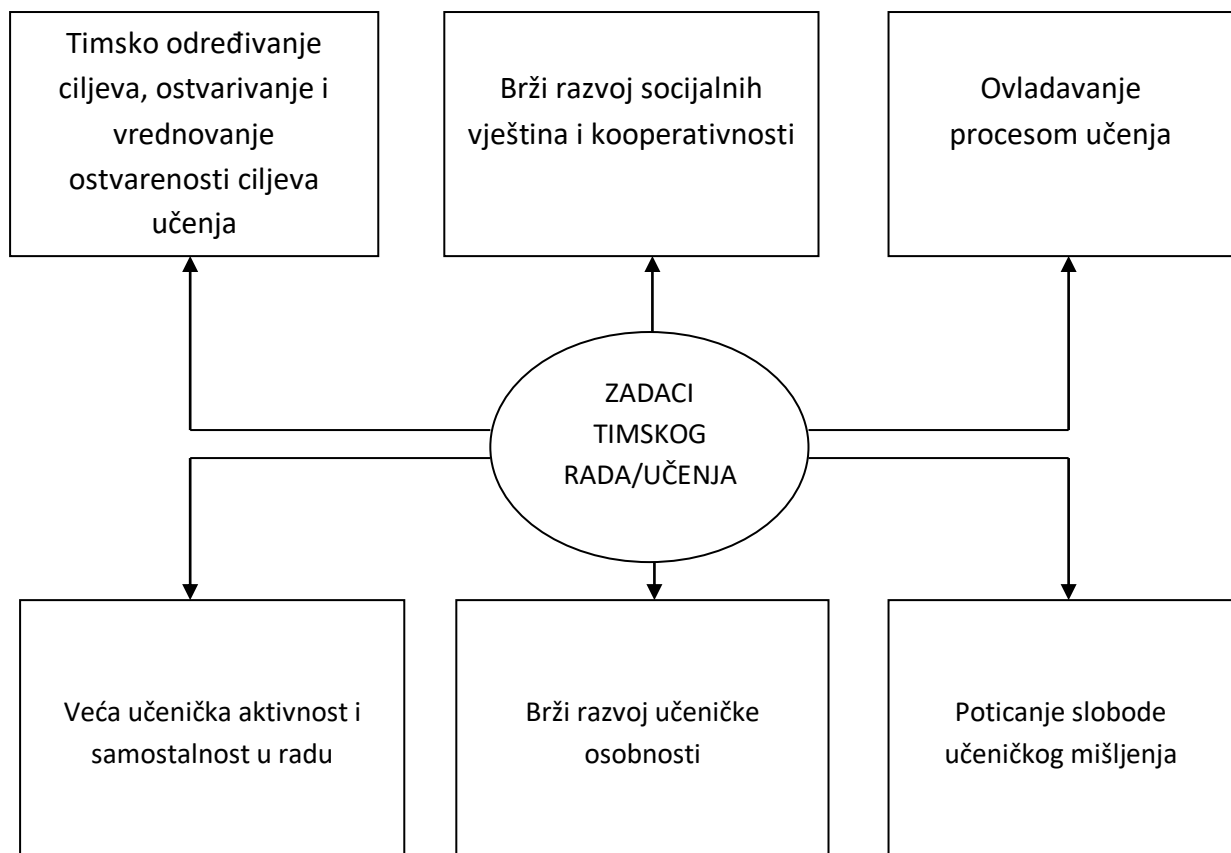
Timsko određivanje ciljeva, ostvarivanje i vrednovanje ostvarenosti ciljeva učenja

Brži razvoj socijalnih vještina i kooperativnosti

Ovladavanje procesom učenja

ZADACI TIMSKOG RADA/UČENJA

Veća učenička aktivnost i samostalnost u radu

Brži razvoj učeničke osobnosti

Poticanje slobode učeničkog mišljenja